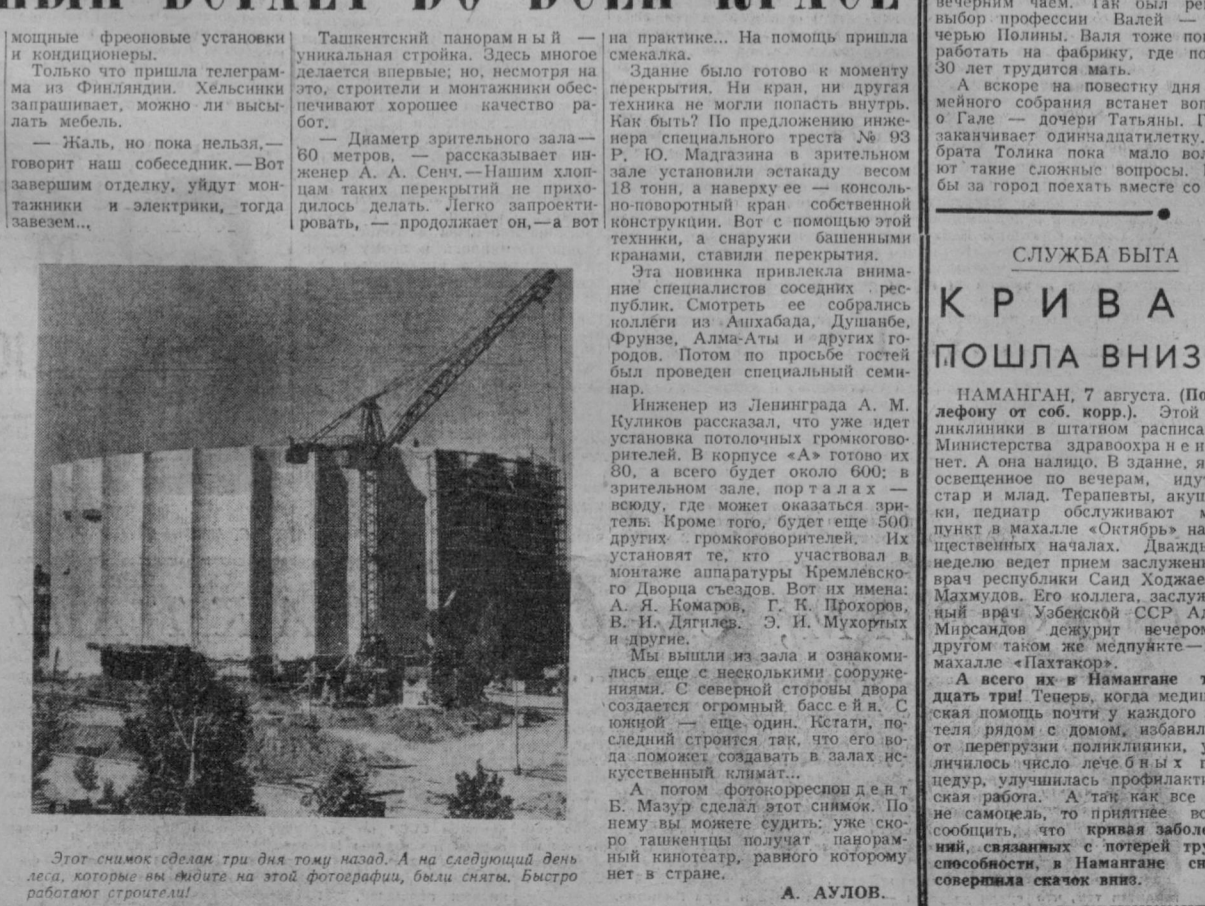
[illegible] ВСТАЕТ ВО ВСЕЙ КРАСЕ

мощные фреоновые установки и кондиционеры.

Только что пришла телеграмма из Финляндии. Хельсинки запрашивает, можно ли высылать мебель.

— Жаль, но пока нельзя,— говорит наш собеседник.— Вот завершим отделку, уйдут монтажники и электрики, тогда завезем...

Ташкентский панорамный — уникальная стройка. Здесь многое делается впервые; но, несмотря на это, строители и монтажники обеспечивают хорошее качество работ.

— Диаметр зрительного зала — 60 метров, — рассказывает инженер А. А. Сенч.— Нашим хлопцам таких перекрытий не приходилось делать. Легко запроектировать, — продолжает он,— а вот на практике... На помощь пришла смекалка.

Здание было готово к моменту перекрытия. Ни кран, ни другая техника не могли попасть внутрь. Как быть? По предложению инженера специального треста № 93 Р. Ю. Мадгазина в зрительном зале установили эстакаду весом 18 тонн, а наверху ее — консольно-поворотный кран собственной конструкции. Вот с помощью этой техники, а снаружи башенными кранами, ставили перекрытия.

Эта новинка привлекла внимание специалистов соседних республик. Смотреть ее собрались коллеги из Ашхабада, Душанбе, Фрунзе, Алма-Аты и других городов. Потом по просьбе гостей был проведен специальный семинар.

Инженер из Ленинграда А. М. Куликов рассказал, что уже идет установка потолочных громкоговорителей. В корпусе «А» готово их 80, а всего будет около 600; в зрительном зале, порталах — всюду, где может оказаться зритель. Кроме того, будет еще 500 других громкоговорителей. Их установят те, кто участвовал в монтаже аппаратуры Кремлевского Дворца съездов. Вот их имена: А. Я. Комаров, Г. К. Прохоров, В. И. Дягилев, Э. И. Мухортых и другие.

Мы вышли из зала и ознакомились еще с несколькими сооружениями. С северной стороны двора создается огромный бассейн. С южной — еще один. Кстати, последний строится так, что его вода поможет создавать в залах искусственный климат...

А потом фотокорреспондент Б. Мазур сделал этот снимок. По нему вы можете судить: уже скоро ташкентцы получат панорамный кинотеатр, равного которому нет в стране.

А. АУЛОВ.

Этот снимок сделан три дня тому назад. А на следующий день леса, которые вы видите на этой фотографии, были сняты. Быстро работают строители!

вечерним чаем. Так был ре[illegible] выбор профессии Валей — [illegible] черью Полины. Валя тоже по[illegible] работать на фабрику, где по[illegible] 30 лет трудится мать.

А вскоре на повестку дня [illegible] мейного собрания встанет воп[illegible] о Гале — дочери Татьяны. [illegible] заканчивает одиннадцатилетку. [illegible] брата Толика пока мало вол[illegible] ют такие сложные вопросы. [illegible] бы за город поехать вместе со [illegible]

СЛУЖБА БЫТА

КРИВА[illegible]
ПОШЛА ВНИЗ

НАМАНГАН, 7 августа. (По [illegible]лефону от соб. корр.). Этой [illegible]ликлиники в штатном расписа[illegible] Министерства здравоохране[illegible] нет. А она налицо. В здание, я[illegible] освещенное по вечерам, идут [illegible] стар и млад. Терапевты, акуш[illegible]ки, педиатр обслуживают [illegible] пункт в махалле «Октябрь» на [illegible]щественных началах. Дважды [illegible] неделю ведет прием заслужен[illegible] врач республики Саид Ходжае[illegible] Махмудов. Его коллега, заслу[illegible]ный врач Узбекской ССР А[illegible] Мирсаидов дежурит вечером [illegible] другом таком же медпункте — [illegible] махалле «Пахтакор».

А всего их в Намангане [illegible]дцать три! Теперь, когда медиц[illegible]ская помощь почти у каждого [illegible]теля рядом с домом, избавил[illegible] от перегрузки поликлиники, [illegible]личилось число лечебных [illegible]цедур, улучшилась профилакти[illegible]ская работа. А так как все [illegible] не самоцель, то приятнее во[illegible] сообщить, что кривая заболе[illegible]ний, связанных с потерей тру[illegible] способности, в Намангане сн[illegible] совершила скачок вниз.